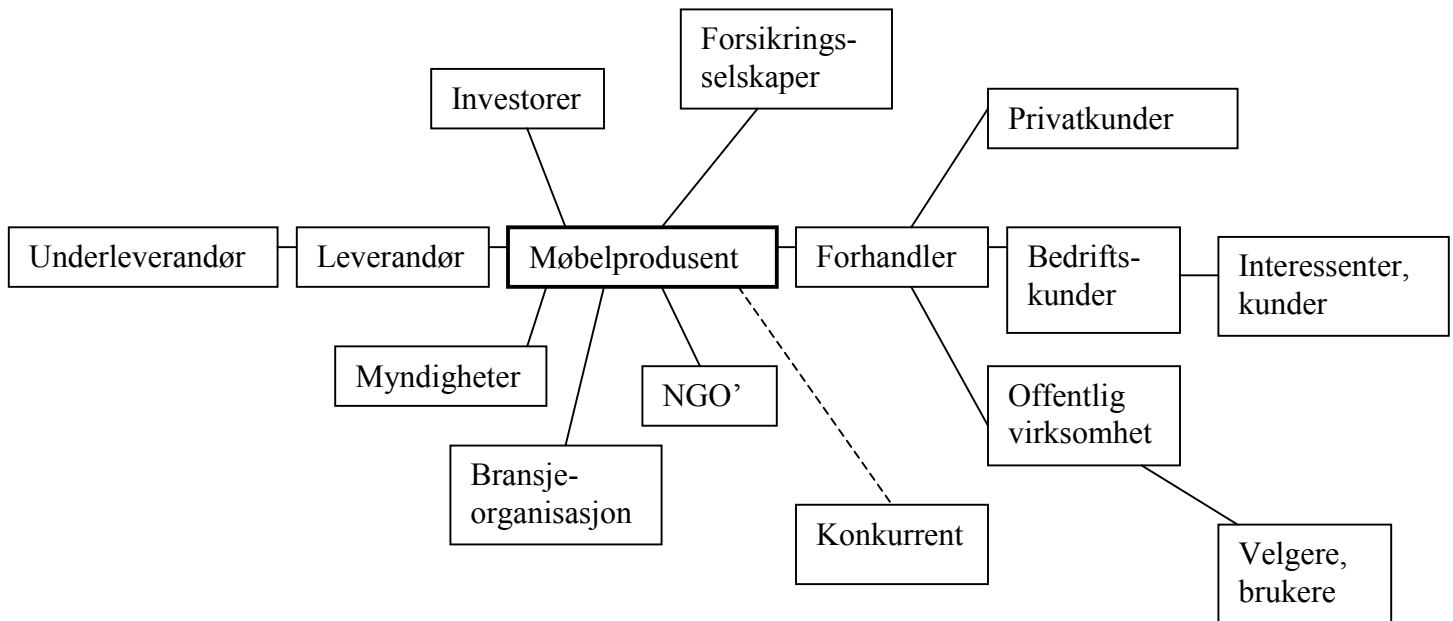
Forsikringsselskaper

Investorer

Privatkunder

Underleverandør

Leverandør

Møbelprodusent

Forhandler

Bedriftskunder

Interessenter, kunder

Myndigheter

NGO'

Offentlig virksomhet

Bransjeorganisasjon

Konkurrent

Velgere, brukere